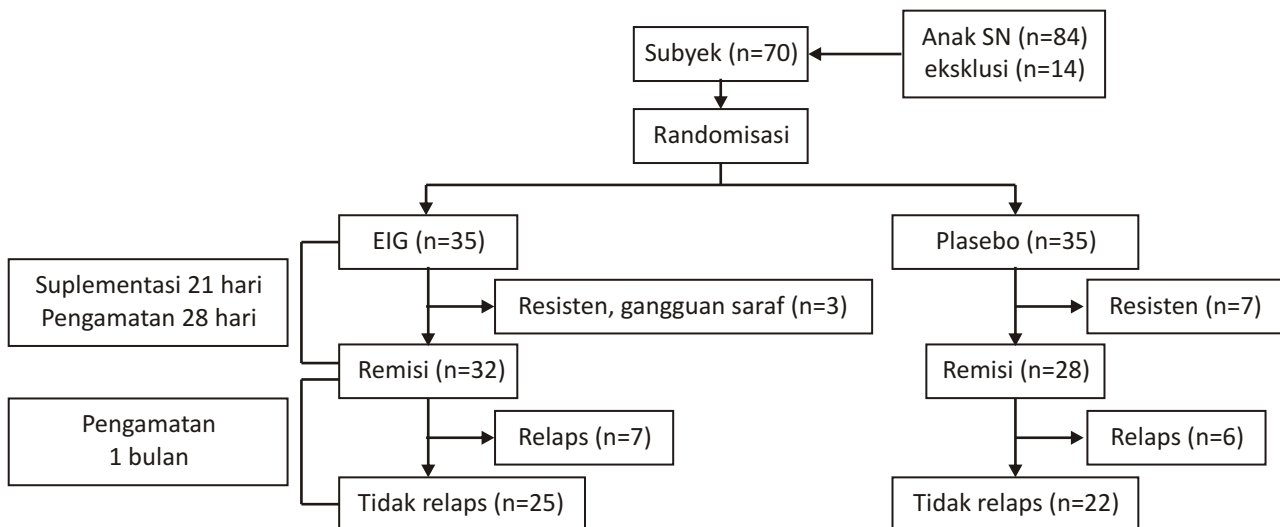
Anak SN (n=84)
eksklusi (n=14)

Subyek (n=70)

Randomisasi

Suplementasi 21 hari
Pengamatan 28 hari

EIG (n=35)

Resisten, gangguan saraf (n=3)

Remisi (n=32)

Pengamatan
1 bulan

Relaps (n=7)

Tidak relaps (n=25)

Plasebo (n=35)

Resisten (n=7)

Remisi (n=28)

Relaps (n=6)

Tidak relaps (n=22)